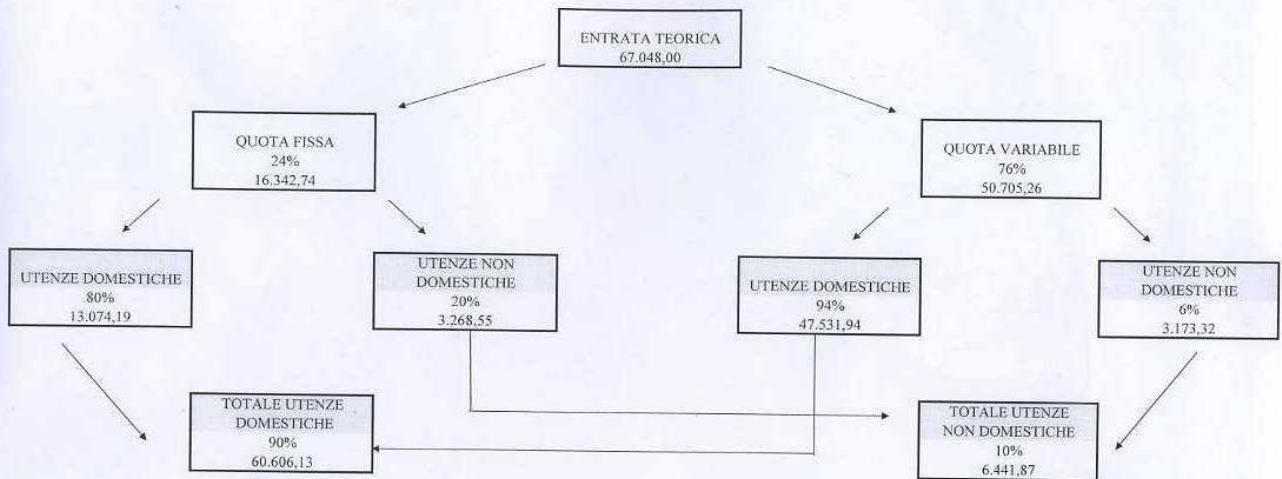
ENTRATA TEORICA
67.048,00

QUOTA FISSA
24%
16.342,74

QUOTA VARIABILE
76%
50.705,26

UTENZE DOMESTICHE
80%
13.074,19

UTENZE NON DOMESTICHE
20%
3.268,55

UTENZE DOMESTICHE
94%
47.531,94

UTENZE NON DOMESTICHE
6%
3.173,32

TOTALE UTENZE DOMESTICHE
90%
60.606,13

TOTALE UTENZE NON DOMESTICHE
10%
6.441,87